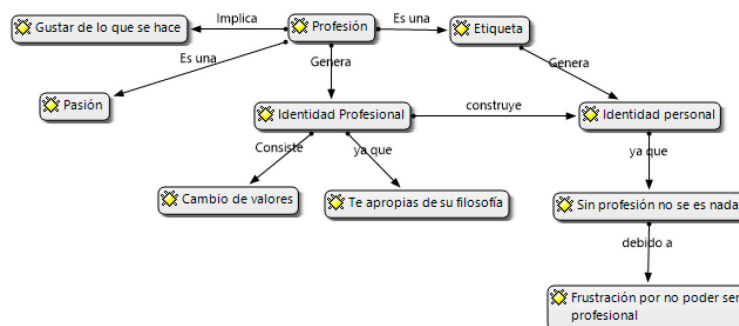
Gustar de lo que se hace
Implica
Profesión
Es una
Etiqueta
Es una
Genera
Genera
Pasión
Identidad Profesional
construye
Identidad personal
Consiste
ya que
ya que
Cambio de valores
Te apropias de su filosofía
Sin profesión no se es nada
debido a
Frustración por no poder ser profesional